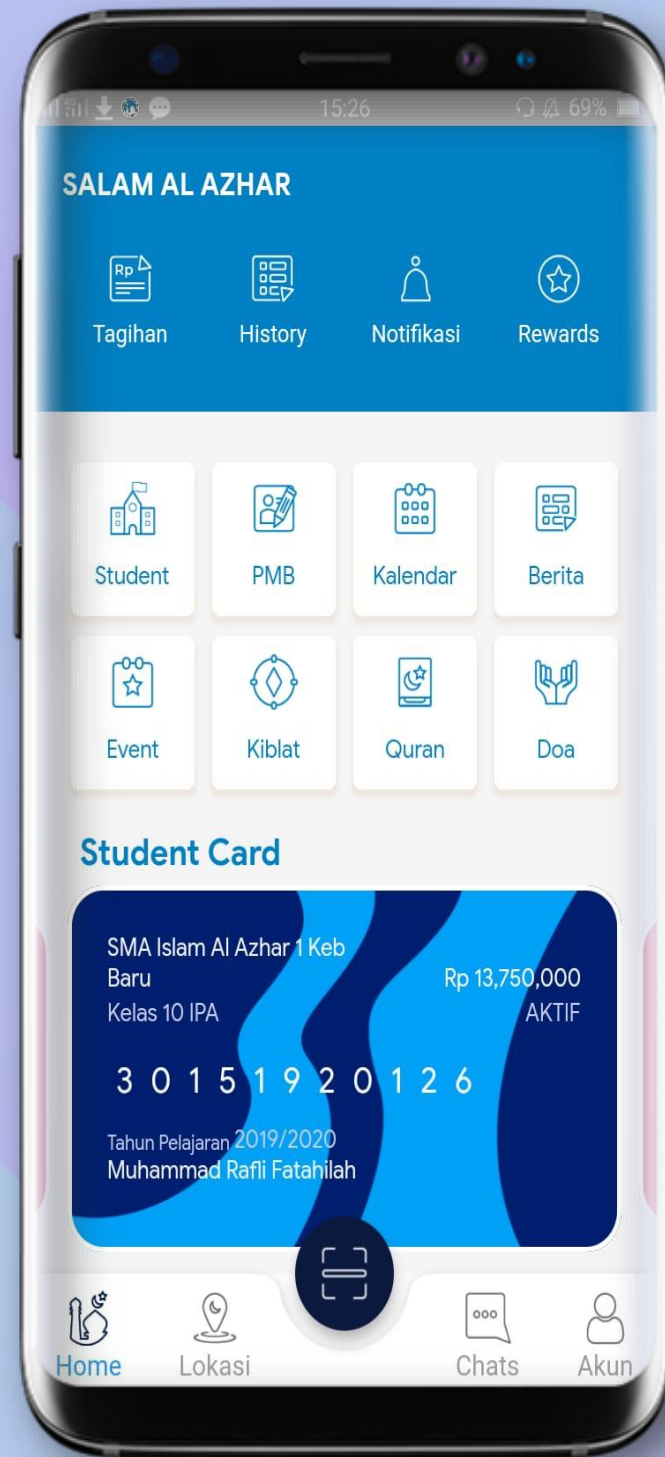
15:26 69%

SALAM AL AZHAR

Rp

Tagihan

History

Notifikasi

Rewards

Student

PMB

Kalendar

Berita

Event

Kiblat

Quran

Doa

Student Card

SMA Islam Al Azhar 1 Keb Baru

Rp 13,750,000

Kelas 10 IPA

AKTIF

3 0 1 5 1 9 2 0 1 2 6

Tahun Pelajaran 2019/2020

Muhammad Rafli Fatahilah

Home

Lokasi

Chats

Akun